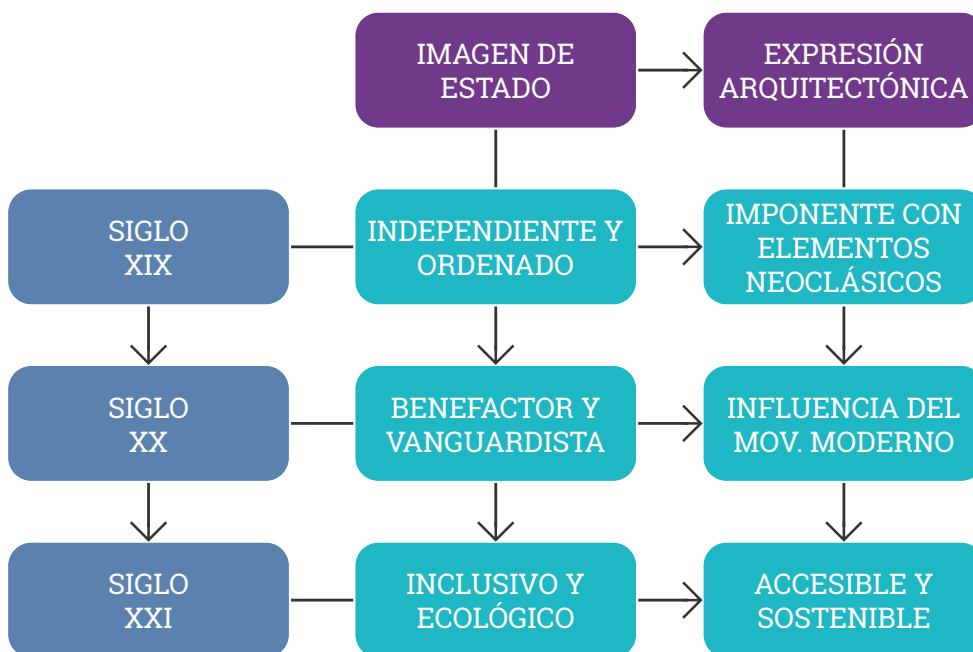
IMAGEN DE ESTADO

EXPRESIÓN ARQUITECTÓNICA

SIGLO XIX

INDEPENDIENTE Y ORDENADO

IMPONENTE CON ELEMENTOS NEOCLÁSICOS

SIGLO XX

BENEFACTOR Y VANGUARDISTA

INFLUENCIA DEL MOV. MODERNO

SIGLO XXI

INCLUSIVO Y ECOLÓGICO

ACCESIBLE Y SOSTENIBLE